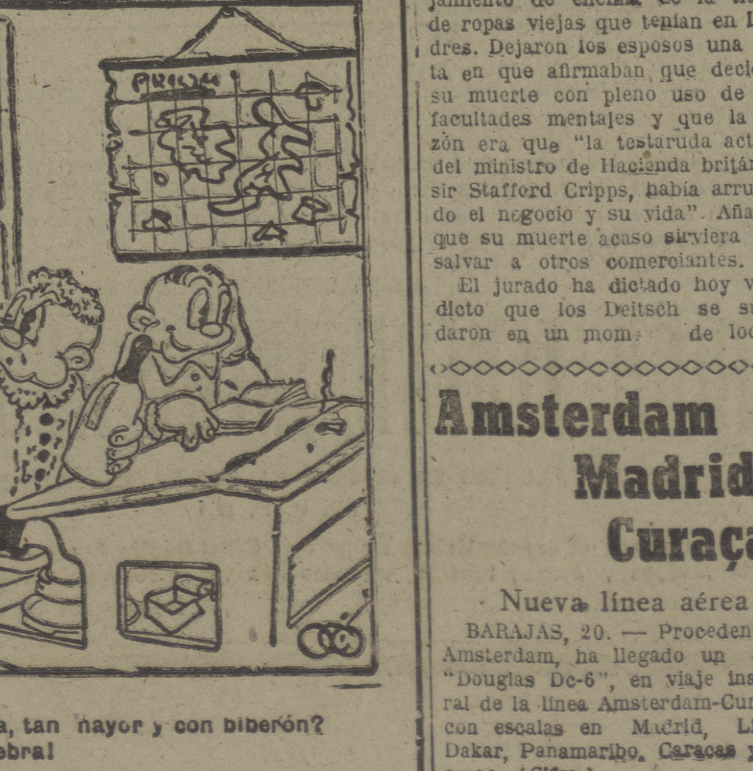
PRION

a, tan nayor y con biberón?
ebra!

jamiento de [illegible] de ropas viejas que tenían en L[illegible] dres. Dejaron los esposos una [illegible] ta en que afirmaban que deci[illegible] su muerte con pleno uso de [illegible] facultades mentales y que la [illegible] zón era que "la testaruda act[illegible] del ministro de Hacienda britán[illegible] sir Stafford Cripps, había arru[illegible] do el negocio y su vida". Aña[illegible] que su muerte acaso sirviera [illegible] salvar a otros comerciantes.

El jurado ha dictado hoy v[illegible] dicto que los Deitsch se su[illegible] daron en un mom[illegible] de loc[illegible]

Amsterdam
Madrid
Curaça

Nueva línea aérea

BARAJAS, 20. — Proceden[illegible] Amsterdam, ha llegado un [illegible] "Douglas Dc-6", en viaje ina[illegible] ral de la línea Amsterdam-Cur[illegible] con escalas en Madrid, L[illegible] Dakar, Panamaribo, Caracas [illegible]